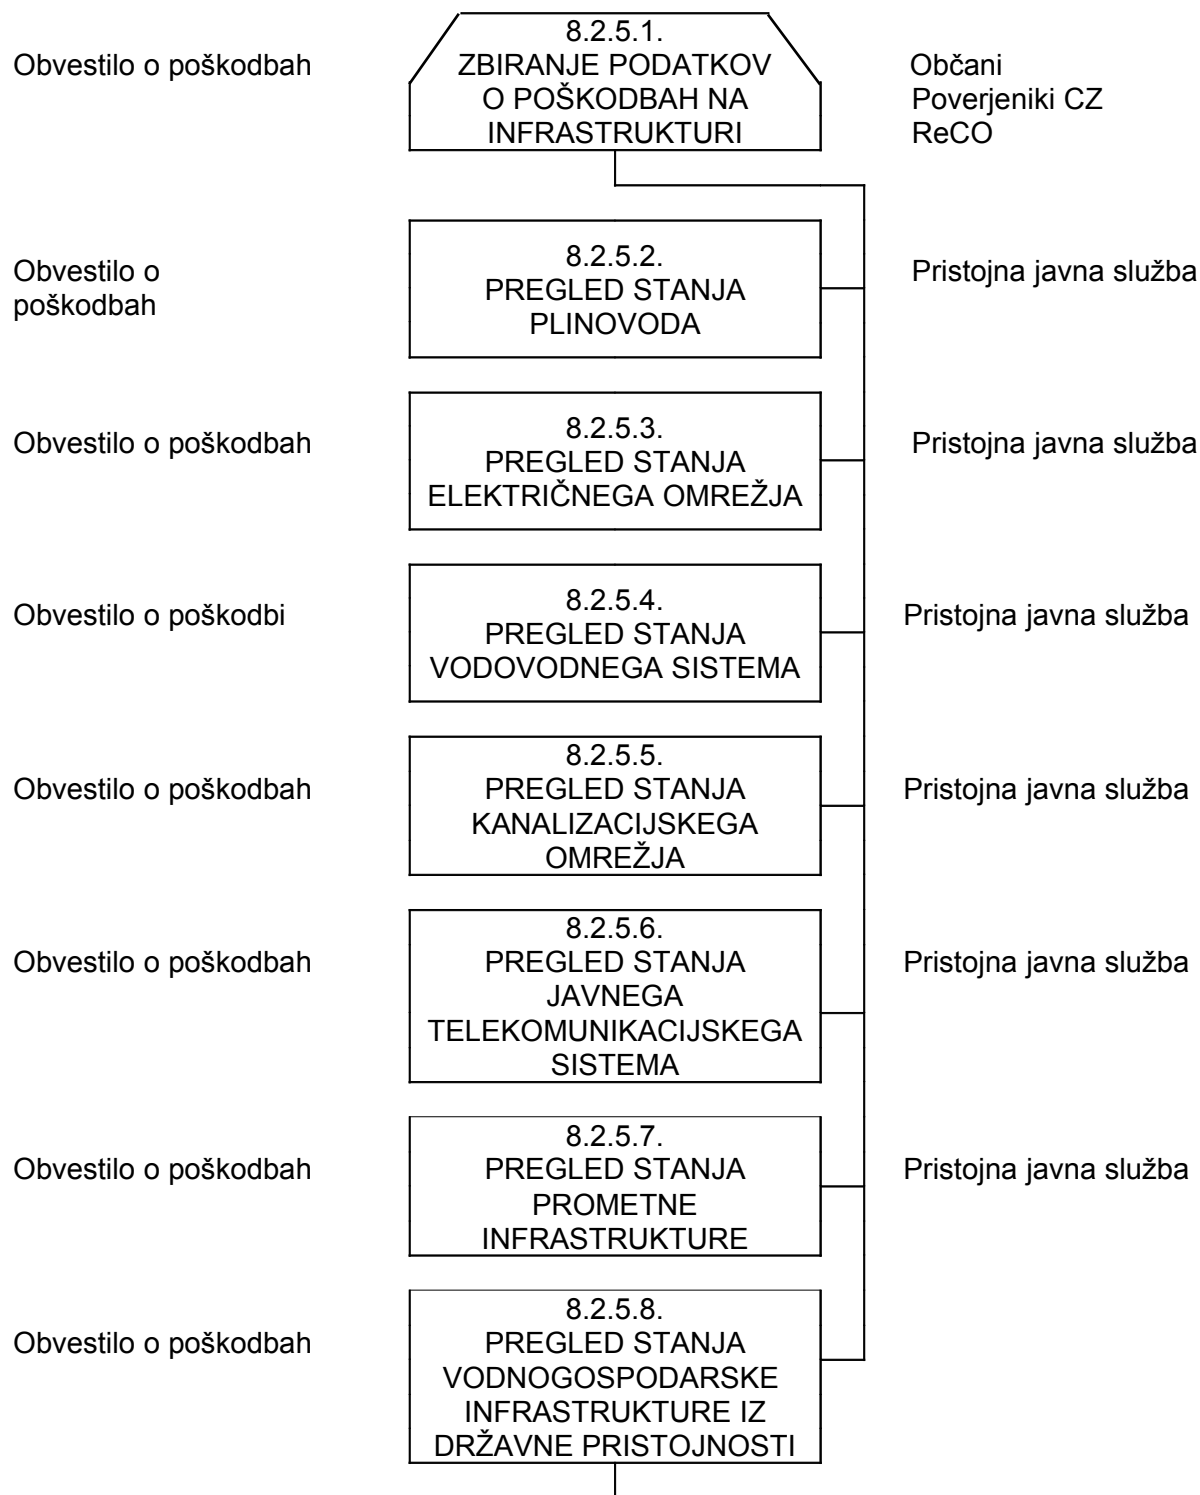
Obvestilo o poškodbah

8.2.5.1.
ZBIRANJE PODATKOV O POŠKODBAH NA INFRASTRUKTURI

Občani
Poverjeniki CZ
ReCO

Obvestilo o poškodbah

8.2.5.2.
PREGLED STANJA PLINOVODA

Pristojna javna služba

Obvestilo o poškodbah

8.2.5.3.
PREGLED STANJA ELEKTRIČNEGA OMREŽJA

Pristojna javna služba

Obvestilo o poškodbi

8.2.5.4.
PREGLED STANJA VODOVODNEGA SISTEMA

Pristojna javna služba

Obvestilo o poškodbah

8.2.5.5.
PREGLED STANJA KANALIZACIJSKEGA OMREŽJA

Pristojna javna služba

Obvestilo o poškodbah

8.2.5.6.
PREGLED STANJA JAVNEGA TELEKOMUNIKACIJSKEGA SISTEMA

Pristojna javna služba

Obvestilo o poškodbah

8.2.5.7.
PREGLED STANJA PROMETNE INFRASTRUKTURE

Pristojna javna služba

Obvestilo o poškodbah

8.2.5.8.
PREGLED STANJA VODNOGOSPODARSKE INFRASTRUKTURE IZ DRŽAVNE PRISTOJNOSTI